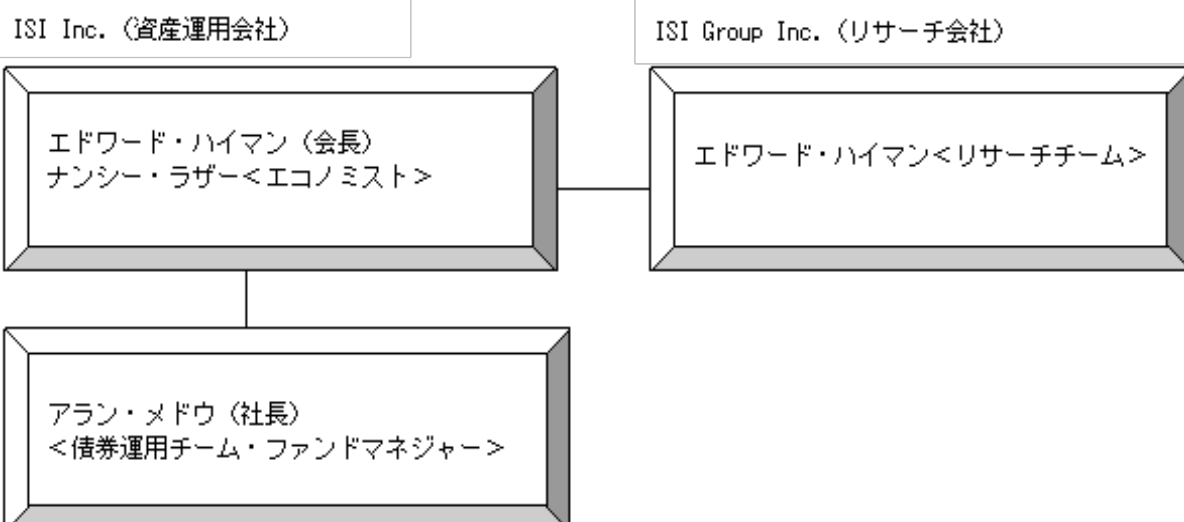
ISI Inc.（資産運用会社）

ISI Group Inc.（リサーチ会社）

エドワード・ハイマン（会長）
ナンシー・ラザー＜エコノミスト＞

エドワード・ハイマン＜リサーチチーム＞

アラン・メドウ（社長）
＜債券運用チーム・ファンドマネジャー＞